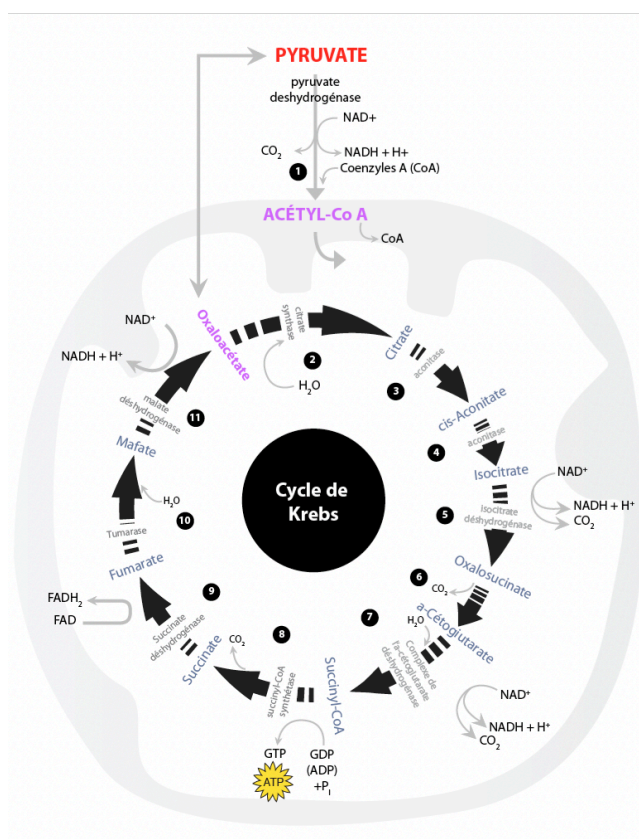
PYRUVATE

pyruvate deshydrogénase

NAD+

$CO_2$

NADH + H+

Coenzyles A (CoA)

1

ACÉTYL-Co A

CoA

$NAD^+$

$NADH + H^+$

Oxaloacétate

citrate synthase

2

$H_2O$

Citrate

aconitase

3

cis-Aconitate

aconitase

4

Isocitrate

$NAD^+$

$NADH + H^+$

$CO_2$

Isocitrate déshydrogénase

5

Oxalosucinate

6

$CO_2$

$H_2O$

a-Cétoglutarate

7

Complexe de l'a-cétoglutarate déshydrogénase

$NAD^+$

$NADH + H^+$

$CO_2$

Succinyl-CoA

succinyl-CoA synthétase

8

GTP

GDP (ADP) $+P_i$

ATP

$CO_2$

Succinate

Succinate déshydrogénase

9

$FADH_2$

FAD

Fumarate

Tumarase

10

$H_2O$

Mafate

malate déshydrogénase

11

Cycle de Krebs